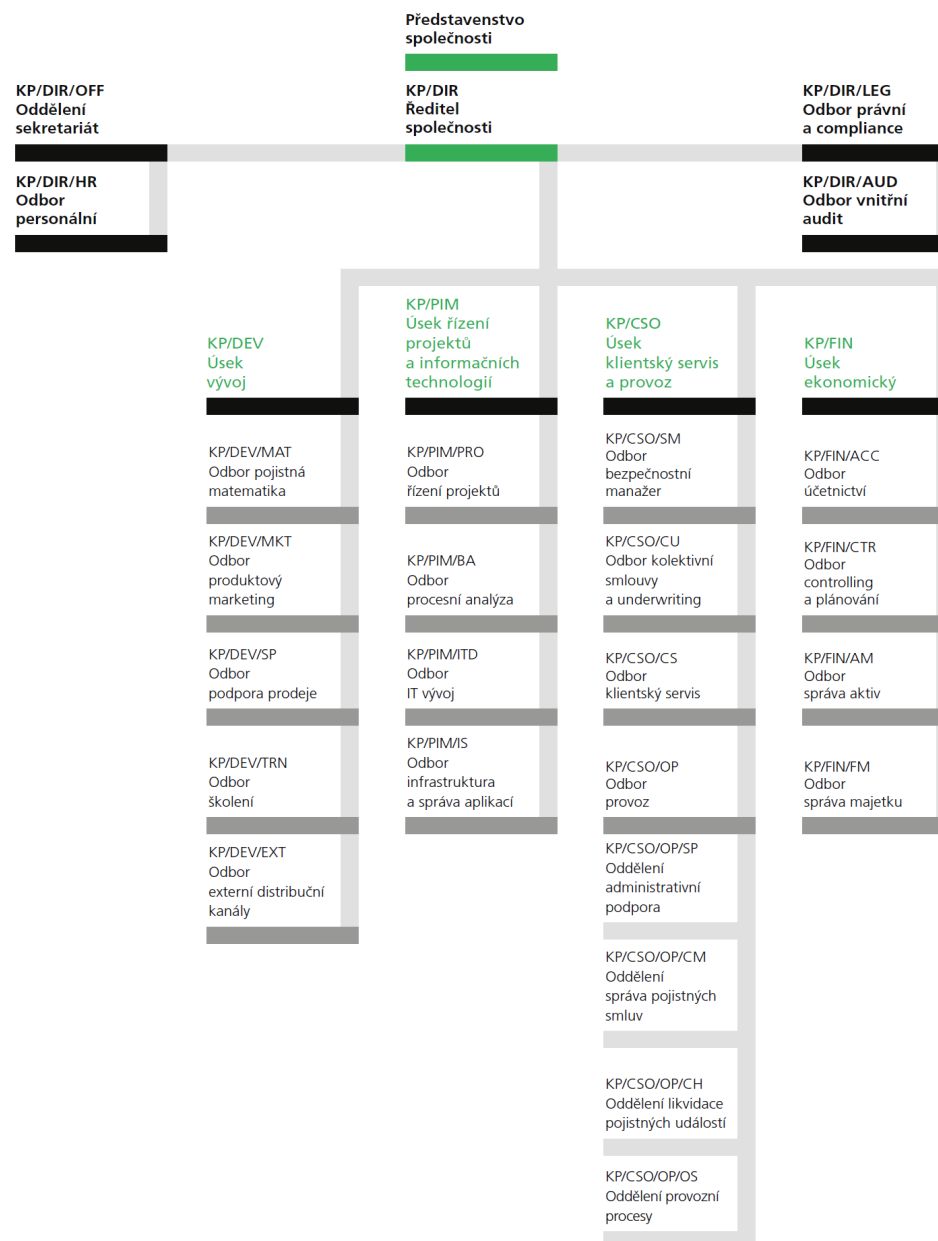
Představenstvo společnosti

KP/DIR/OFF
Oddělení sekretariát

KP/DIR
Ředitel společnosti

KP/DIR/LEG
Odbor právní a compliance

KP/DIR/HR
Odbor personální

KP/DIR/AUD
Odbor vnitřní audit

KP/DEV
Úsek vývoj

KP/DEV/MAT
Odbor pojistná matematika

KP/DEV/MKT
Odbor produktový marketing

KP/DEV/SP
Odbor podpora prodeje

KP/DEV/TRN
Odbor školení

KP/DEV/EXT
Odbor externí distribuční kanály

KP/PIM
Úsek řízení projektů a informačních technologií

KP/PIM/PRO
Odbor řízení projektů

KP/PIM/BA
Odbor procesní analýza

KP/PIM/ITD
Odbor IT vývoj

KP/PIM/IS
Odbor infrastruktura a správa aplikací

KP/CSO
Úsek klientský servis a provoz

KP/CSO/SM
Odbor bezpečnostní manažer

KP/CSO/CU
Odbor kolektivní smlouvy a underwriting

KP/CSO/CS
Odbor klientský servis

KP/CSO/OP
Odbor provoz

KP/CSO/OP/SP
Oddělení administrativní podpora

KP/CSO/OP/CM
Oddělení správa pojistných smluv

KP/CSO/OP/CH
Oddělení likvidace pojistných událostí

KP/CSO/OP/OS
Oddělení provozní procesy

KP/FIN
Úsek ekonomický

KP/FIN/ACC
Odbor účetnictví

KP/FIN/CTR
Odbor controlling a plánování

KP/FIN/AM
Odbor správa aktiv

KP/FIN/FM
Odbor správa majetku